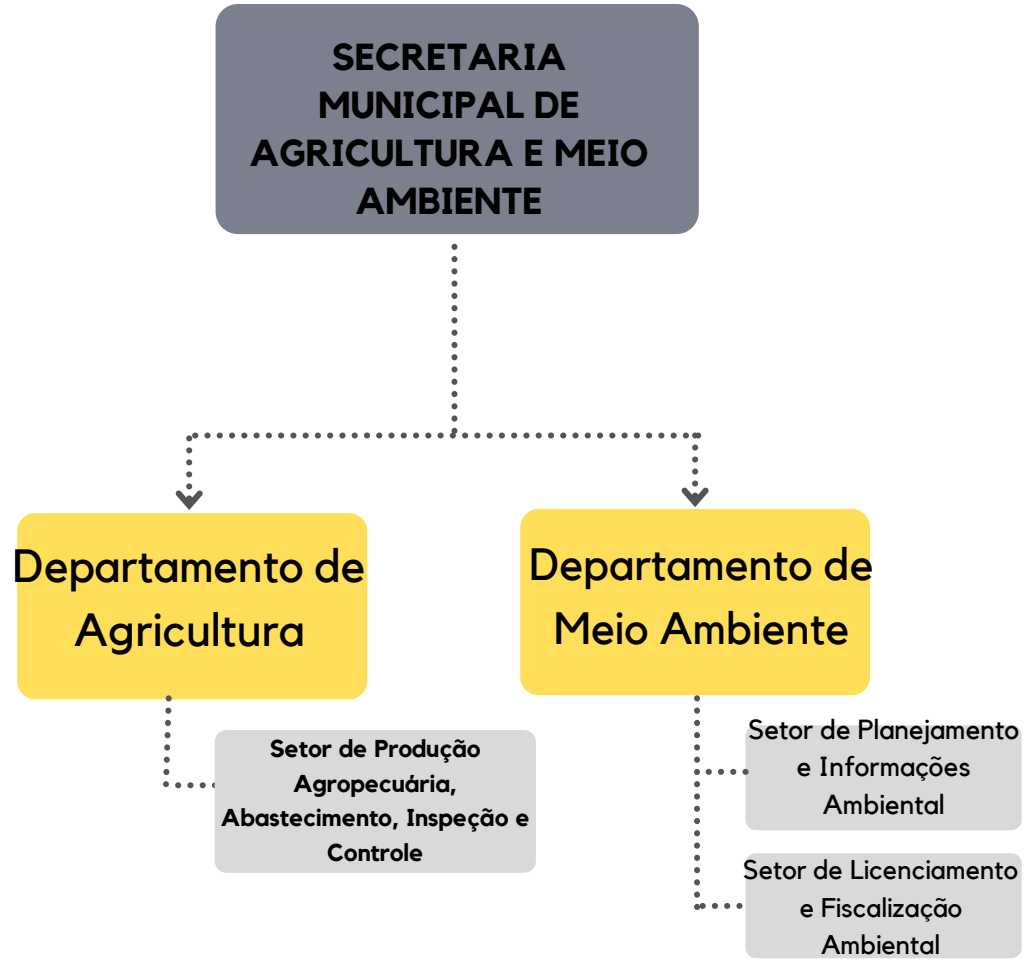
SECRETARIA MUNICIPAL DE AGRICULTURA E MEIO AMBIENTE

Departamento de Agricultura

Setor de Produção Agropecuária, Abastecimento, Inspeção e Controle

Departamento de Meio Ambiente

Setor de Planejamento e Informações Ambiental

Setor de Licenciamento e Fiscalização Ambiental